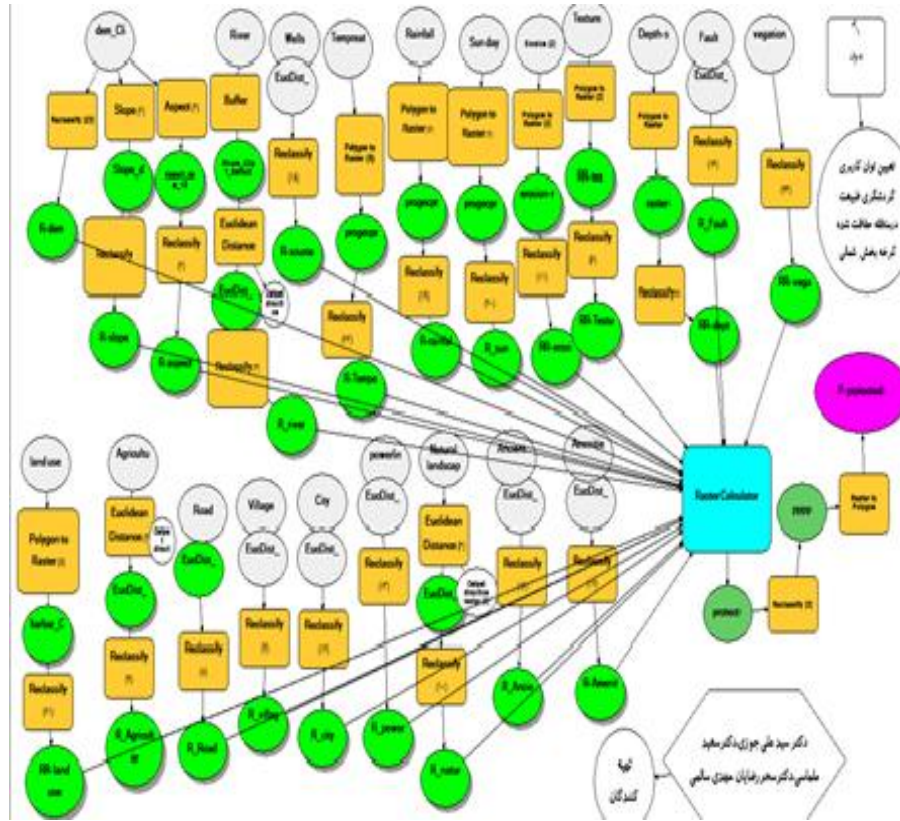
dem_Ch
River
Wells
Temperat
Rainfall
Sun day
Erosion
Texture
Depth s
Fault
vegation
Reclassify
Slope
Aspect
Buffer
EucDist_
Polygon to Raster
Polygon to Raster
Polygon to Raster
Polygon to Raster
Polygon to Raster
Reclassify
Slope_sl
aspect
Euclidean Distance
Reclassify
progener
progener
progener
Reclassify
Reclassify
R-dem
Reclassify
Reclassify
R-source
RR-Texter
R_Fault
RR-vega
EucDist
Reclassify
Reclassify
Reclassify
Reclassify
R-slope
R-aspect
Reclassify
R-Tempe
R-rainfall
R_sun
RR-eros
RR-depth
R_river
R-potansiel
land use
Agricultu
Natural landscap
Ancient
Ancestor
powerlin
Road
Village
City
Raster Calculator
Polygon to Raster
Euclidean Distance
EucDist_
EucDist_
EucDist_
Euclidean Distance
EucDist_
EucDist_
Raster to Polygon
EucDist_
EucDist
Reclassify
Reclassify
Reclassify
Reclassify
Reclassify
Reclassify
Reclassify
Reclassify
Reclassify
R_Agricult
R_Road
R_villag
R_city
R_power
R_Ancie
R-Ancest
R_natur
RR-land use
تهیه کنندگان
دکتر سید علی جوزی دکتر سعید ملماسی دکتر سحر رضایان مهدی سالمی
تعیین توان کاربری گردشگری طبیعت درمنطقه حفاظت شده ارغه بخش شمالی